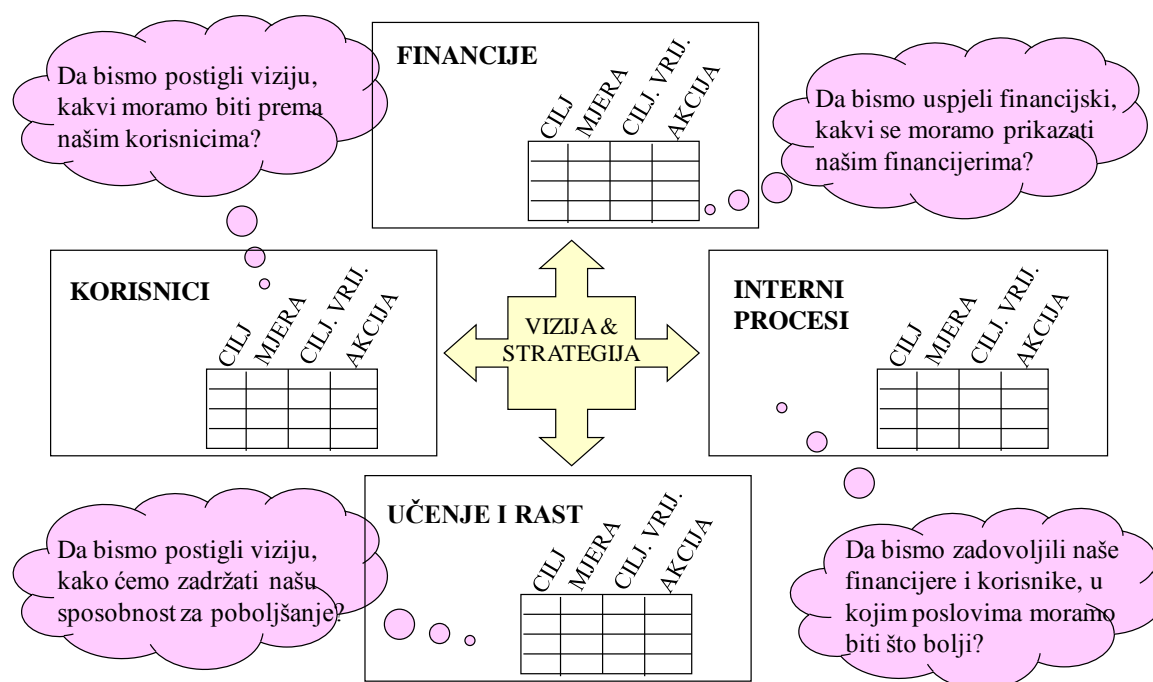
Da bismo postigli viziju, kakvi moramo biti prema našim korisnicima?

FINANCIJE

| CILJ | MJERA | CILJ. VRIJ. | AKCIJA |
|---|---|---|---|
| | | | |
| | | | |
| | | | |

Da bismo uspjeli financijski, kakvi se moramo prikazati našim financijerima?

KORISNICI

| CILJ | MJERA | CILJ. VRIJ. | AKCIJA |
|---|---|---|---|
| | | | |
| | | | |
| | | | |

VIZIJA & STRATEGIJA

INTERNI PROCESI

| CILJ | MJERA | CILJ. VRIJ. | AKCIJA |
|---|---|---|---|
| | | | |
| | | | |
| | | | |

Da bismo postigli viziju, kako ćemo zadržati našu sposobnost za poboljšanje?

UČENJE I RAST

| CILJ | MJERA | CILJ. VRIJ. | AKCIJA |
|---|---|---|---|
| | | | |
| | | | |
| | | | |

Da bismo zadovoljili naše financijere i korisnike, u kojim poslovima moramo biti što bolji?